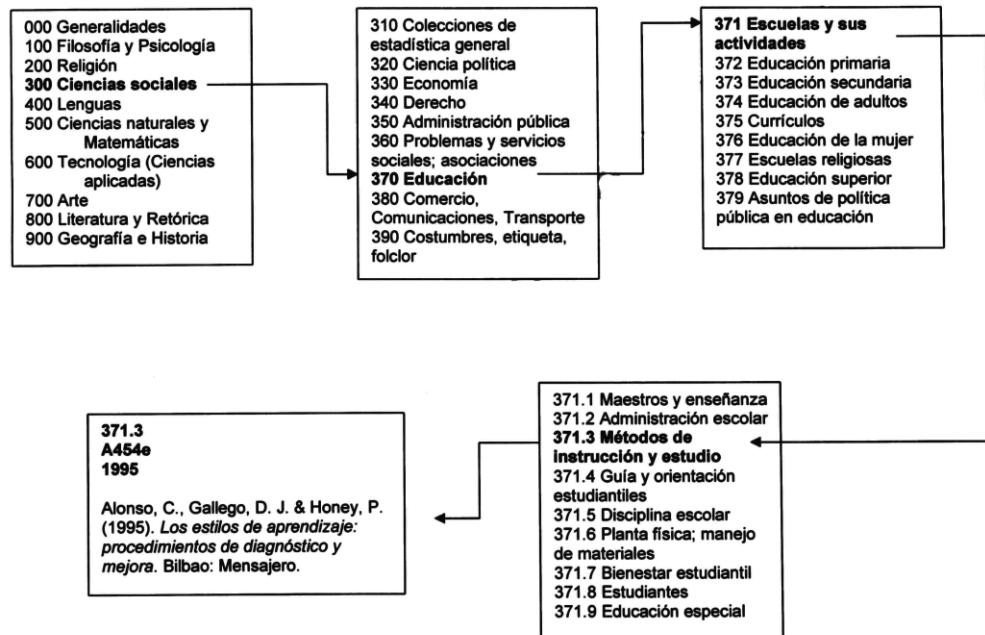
000 Generalidades
100 Filosofía y Psicología
200 Religión
**300 Ciencias sociales**
400 Lenguas
500 Ciencias naturales y Matemáticas
600 Tecnología (Ciencias aplicadas)
700 Arte
800 Literatura y Retórica
900 Geografía e Historia

310 Colecciones de estadística general
320 Ciencia política
330 Economía
340 Derecho
350 Administración pública
360 Problemas y servicios sociales; asociaciones
**370 Educación**
380 Comercio, Comunicaciones, Transporte
390 Costumbres, etiqueta, folclor

**371 Escuelas y sus actividades**
372 Educación primaria
373 Educación secundaria
374 Educación de adultos
375 Currículos
376 Educación de la mujer
377 Escuelas religiosas
378 Educación superior
379 Asuntos de política pública en educación

371.1 Maestros y enseñanza
371.2 Administración escolar
**371.3 Métodos de instrucción y estudio**
371.4 Guía y orientación estudiantiles
371.5 Disciplina escolar
371.6 Planta física; manejo de materiales
371.7 Bienestar estudiantil
371.8 Estudiantes
371.9 Educación especial

**371.3**
**A454e**
**1995**

Alonso, C., Gallego, D. J. & Honey, P. (1995). *Los estilos de aprendizaje: procedimientos de diagnóstico y mejora*. Bilbao: Mensajero.